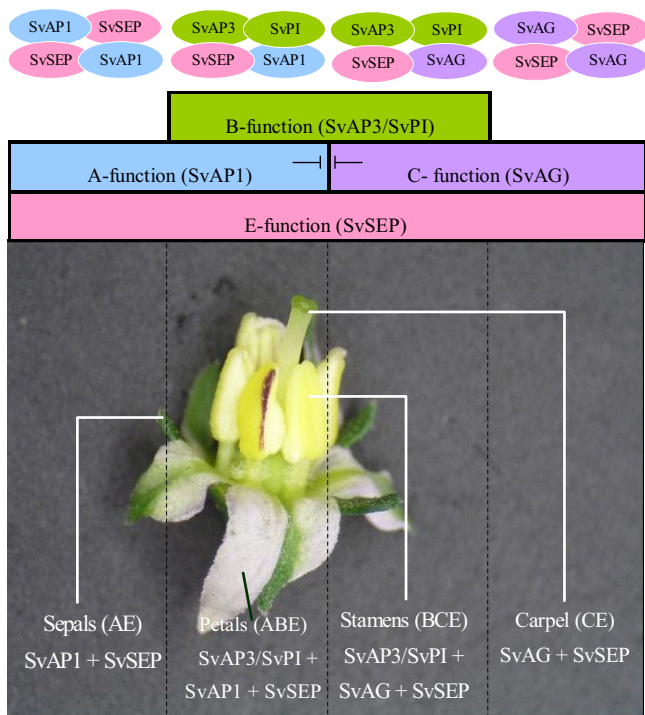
SvAP1 SvSEP
SvSEP SvAP1

SvAP3 SvPI
SvSEP SvAP1

SvAP3 SvPI
SvSEP SvAG

SvAG SvSEP
SvSEP SvAG

B-function (SvAP3/SvPI)

A-function (SvAP1)

C- function (SvAG)

E-function (SvSEP)

Sepals (AE)
SvAP1 + SvSEP

Petals (ABE)
SvAP3/SvPI + SvAP1 + SvSEP

Stamens (BCE)
SvAP3/SvPI + SvAG + SvSEP

Carpel (CE)
SvAG + SvSEP